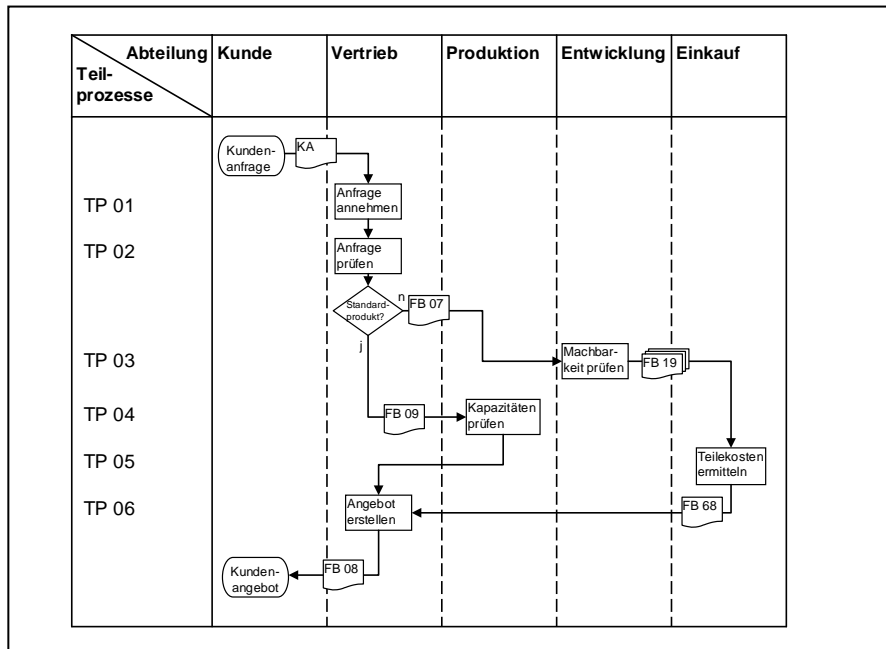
| Abteilung / Teilprozesse | Kunde | Vertrieb | Produktion | Entwicklung | Einkauf |
|---|---|---|---|---|---|

Kundenanfrage
KA

TP 01
Anfrage annehmen

TP 02
Anfrage prüfen

Standardprodukt?
n
FB 07
j

TP 03
Machbarkeit prüfen
FB 19

TP 04
FB 09
Kapazitäten prüfen

TP 05
Teilekosten ermitteln

TP 06
Angebot erstellen
FB 68

Kundenangebot
FB 08